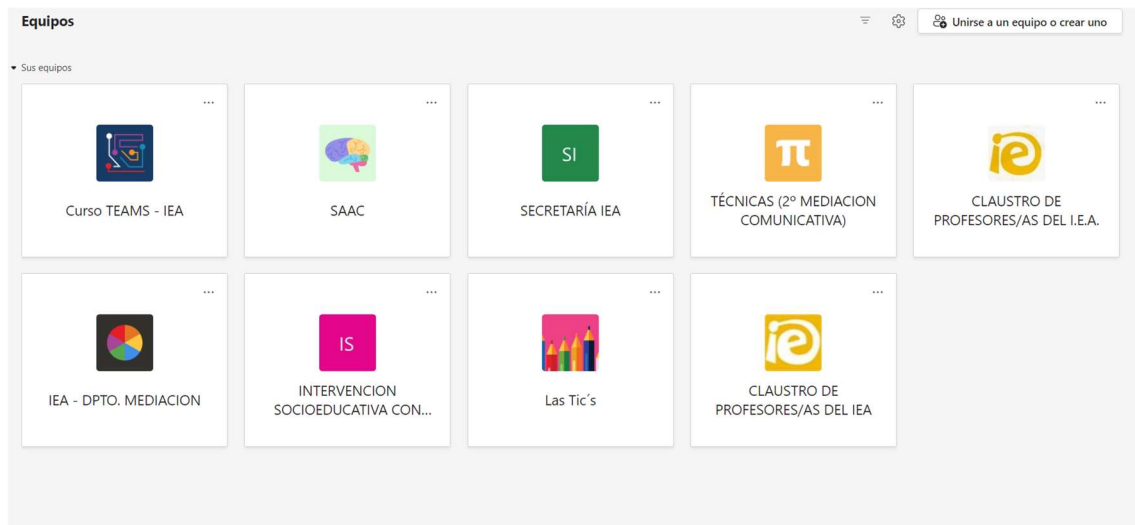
Equipos

Unirse a un equipo o crear uno

Sus equipos

...
Curso TEAMS - IEA

...
SAAC

...
SI
SECRETARÍA IEA

...
π
TÉCNICAS (2º MEDIACION COMUNICATIVA)

...
ie
CLAUSTRO DE PROFESORES/AS DEL I.E.A.

...
IEA - DPTO. MEDIACION

...
IS
INTERVENCION SOCIOEDUCATIVA CON...

...
Las Tic´s

...
ie
CLAUSTRO DE PROFESORES/AS DEL IEA